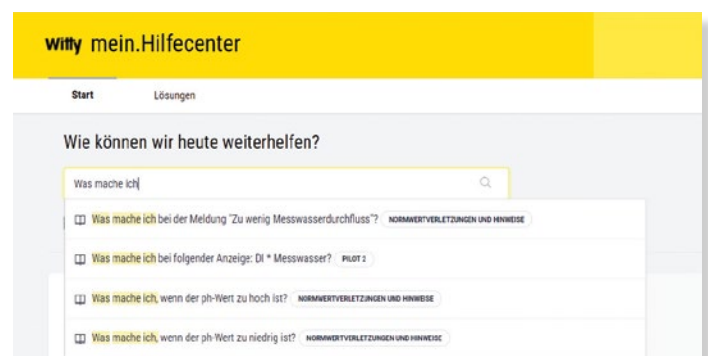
witty mein.Hilfecenter

Start Lösungen

Wie können wir heute weiterhelfen?

Was mache ich

Was mache ich bei der Meldung "Zu wenig Messwasserdurchfluss"? NORMWERTVERLETZUNGEN UND HINWEISE

Was mache ich bei folgender Anzeige: DI * Messwasser? PILOT 2

Was mache ich, wenn der ph-Wert zu hoch ist? NORMWERTVERLETZUNGEN UND HINWEISE

Was mache ich, wenn der ph-Wert zu niedrig ist? NORMWERTVERLETZUNGEN UND HINWEISE